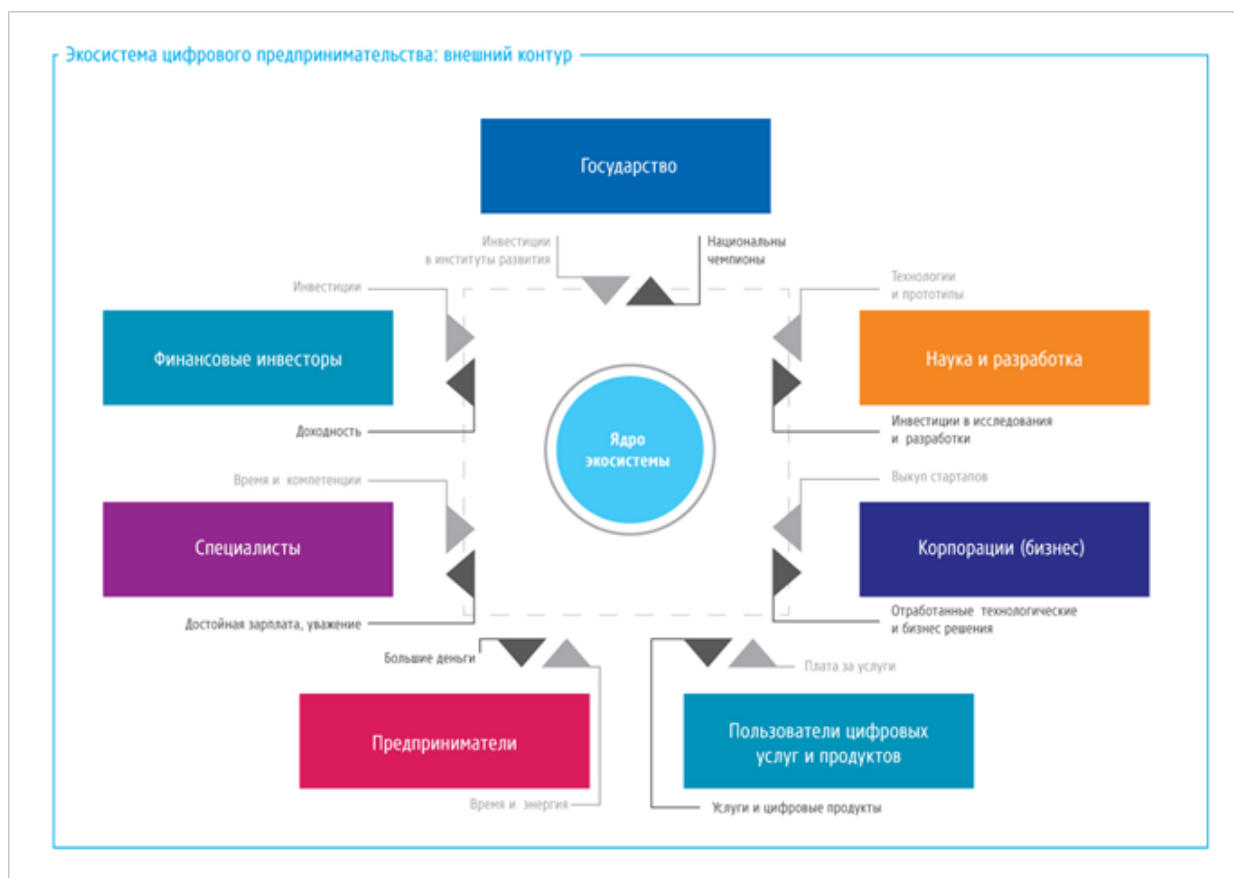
Экосистема цифрового предпринимательства: внешний контур

Государство

Инвестиции в институты развития

Национальны чемпионы

Инвестиции

Финансовые инвесторы

Доходность

Технологии и прототипы

Наука и разработка

Инвестиции в исследования и разработки

Ядро экосистемы

Время и компетенции

Специалисты

Достойная зарплата, уважение

Выкуп стартапов

Корпорации (бизнес)

Отработанные технологические и бизнес решения

Большие деньги

Плата за услуги

Предприниматели

Время и энергия

Пользователи цифровых услуг и продуктов

Услуги и цифровые продукты